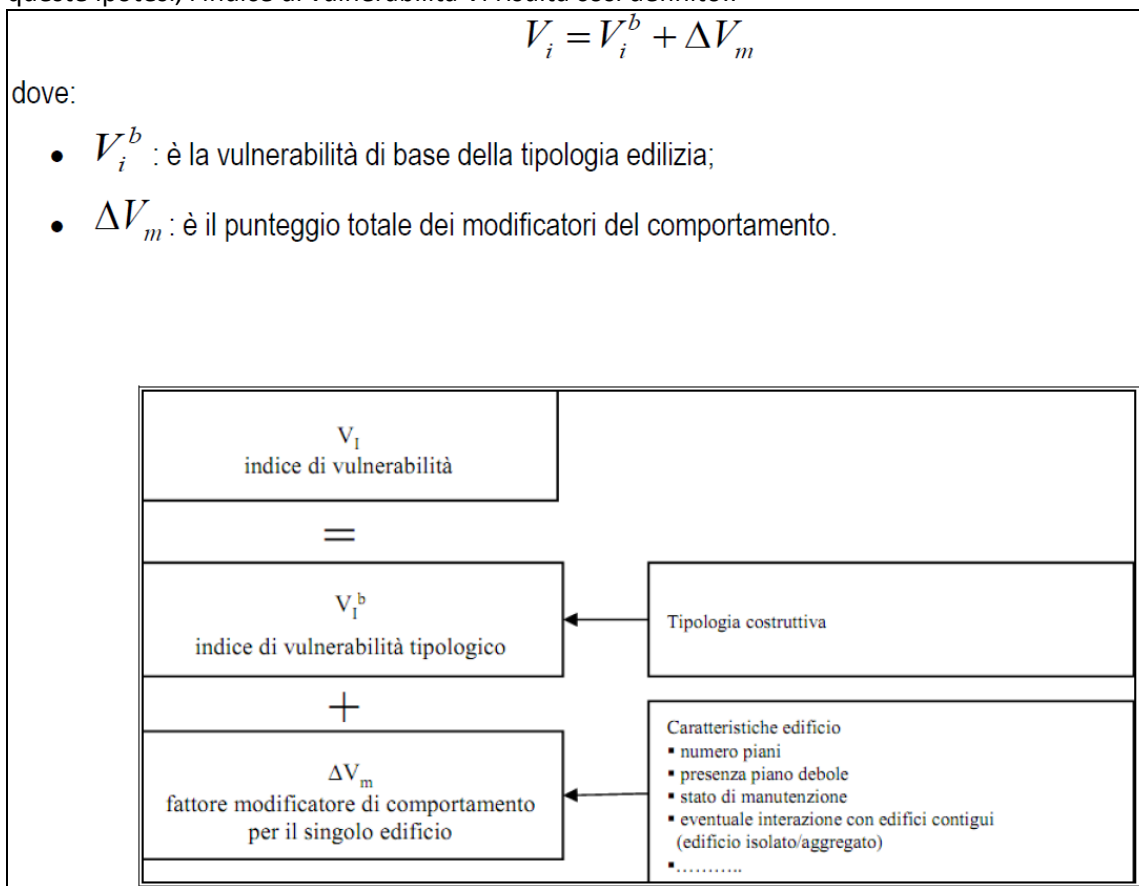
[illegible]

$V_i = V_i^b + \Delta V_m$

dove:

- $V_i^b$ : è la vulnerabilità di base della tipologia edilizia;
- $\Delta V_m$ : è il punteggio totale dei modificatori del comportamento.

$V_I$
indice di vulnerabilità

=

$V_I^b$
indice di vulnerabilità tipologico

Tipologia costruttiva

+

$\Delta V_m$
fattore modificatore di comportamento per il singolo edificio

Caratteristiche edificio
- numero piani
- presenza piano debole
- stato di manutenzione
- eventuale interazione con edifici contigui (edificio isolato/aggregato)
- ..........